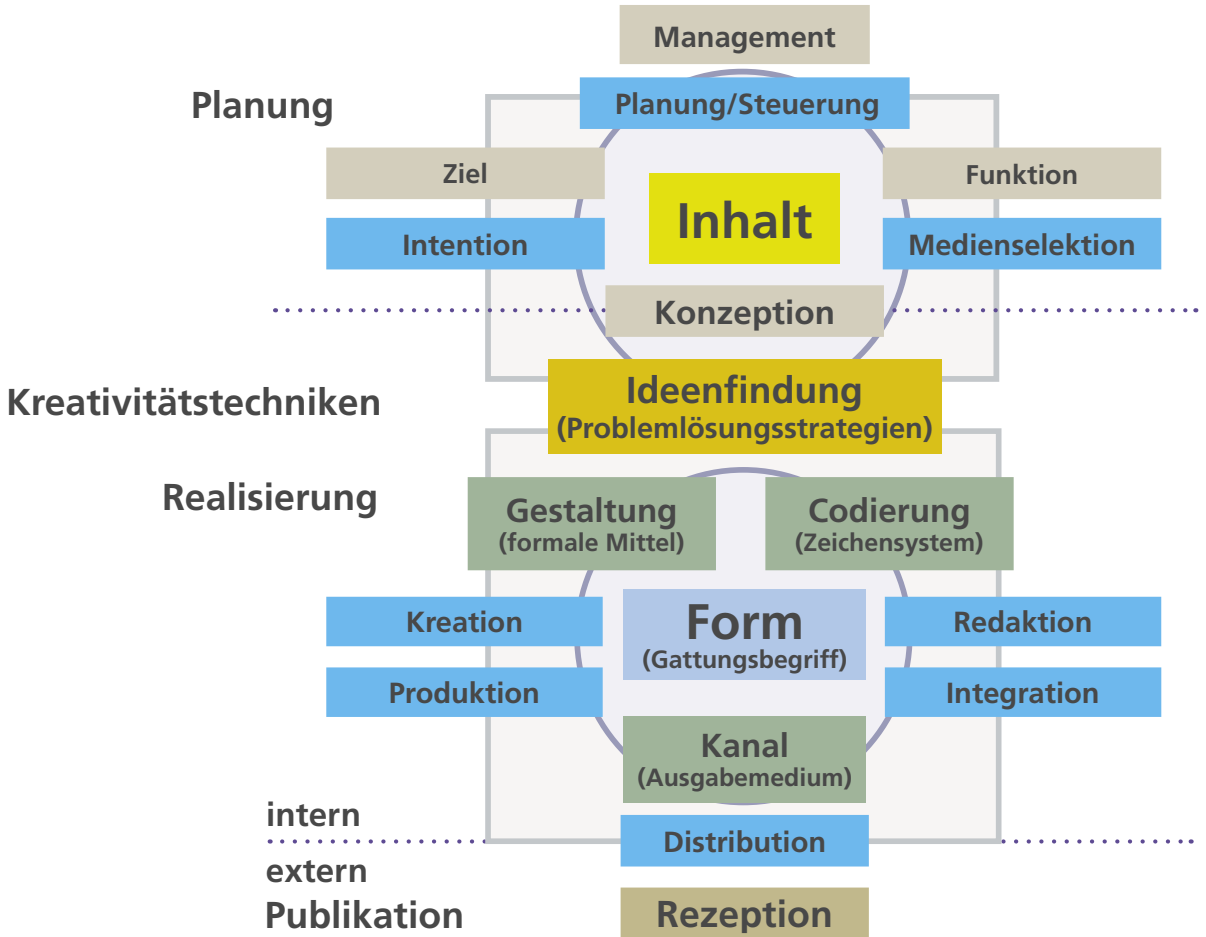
Management

Planung

Planung/Steuerung

Ziel

Funktion

Inhalt

Intention

Medienselektion

Konzeption

Kreativitätstechniken

Ideenfindung (Problemlösungsstrategien)

Realisierung

Gestaltung (formale Mittel)

Codierung (Zeichensystem)

Kreation

Form (Gattungsbegriff)

Redaktion

Produktion

Integration

Kanal (Ausgabemedium)

intern

Distribution

extern

Publikation

Rezeption